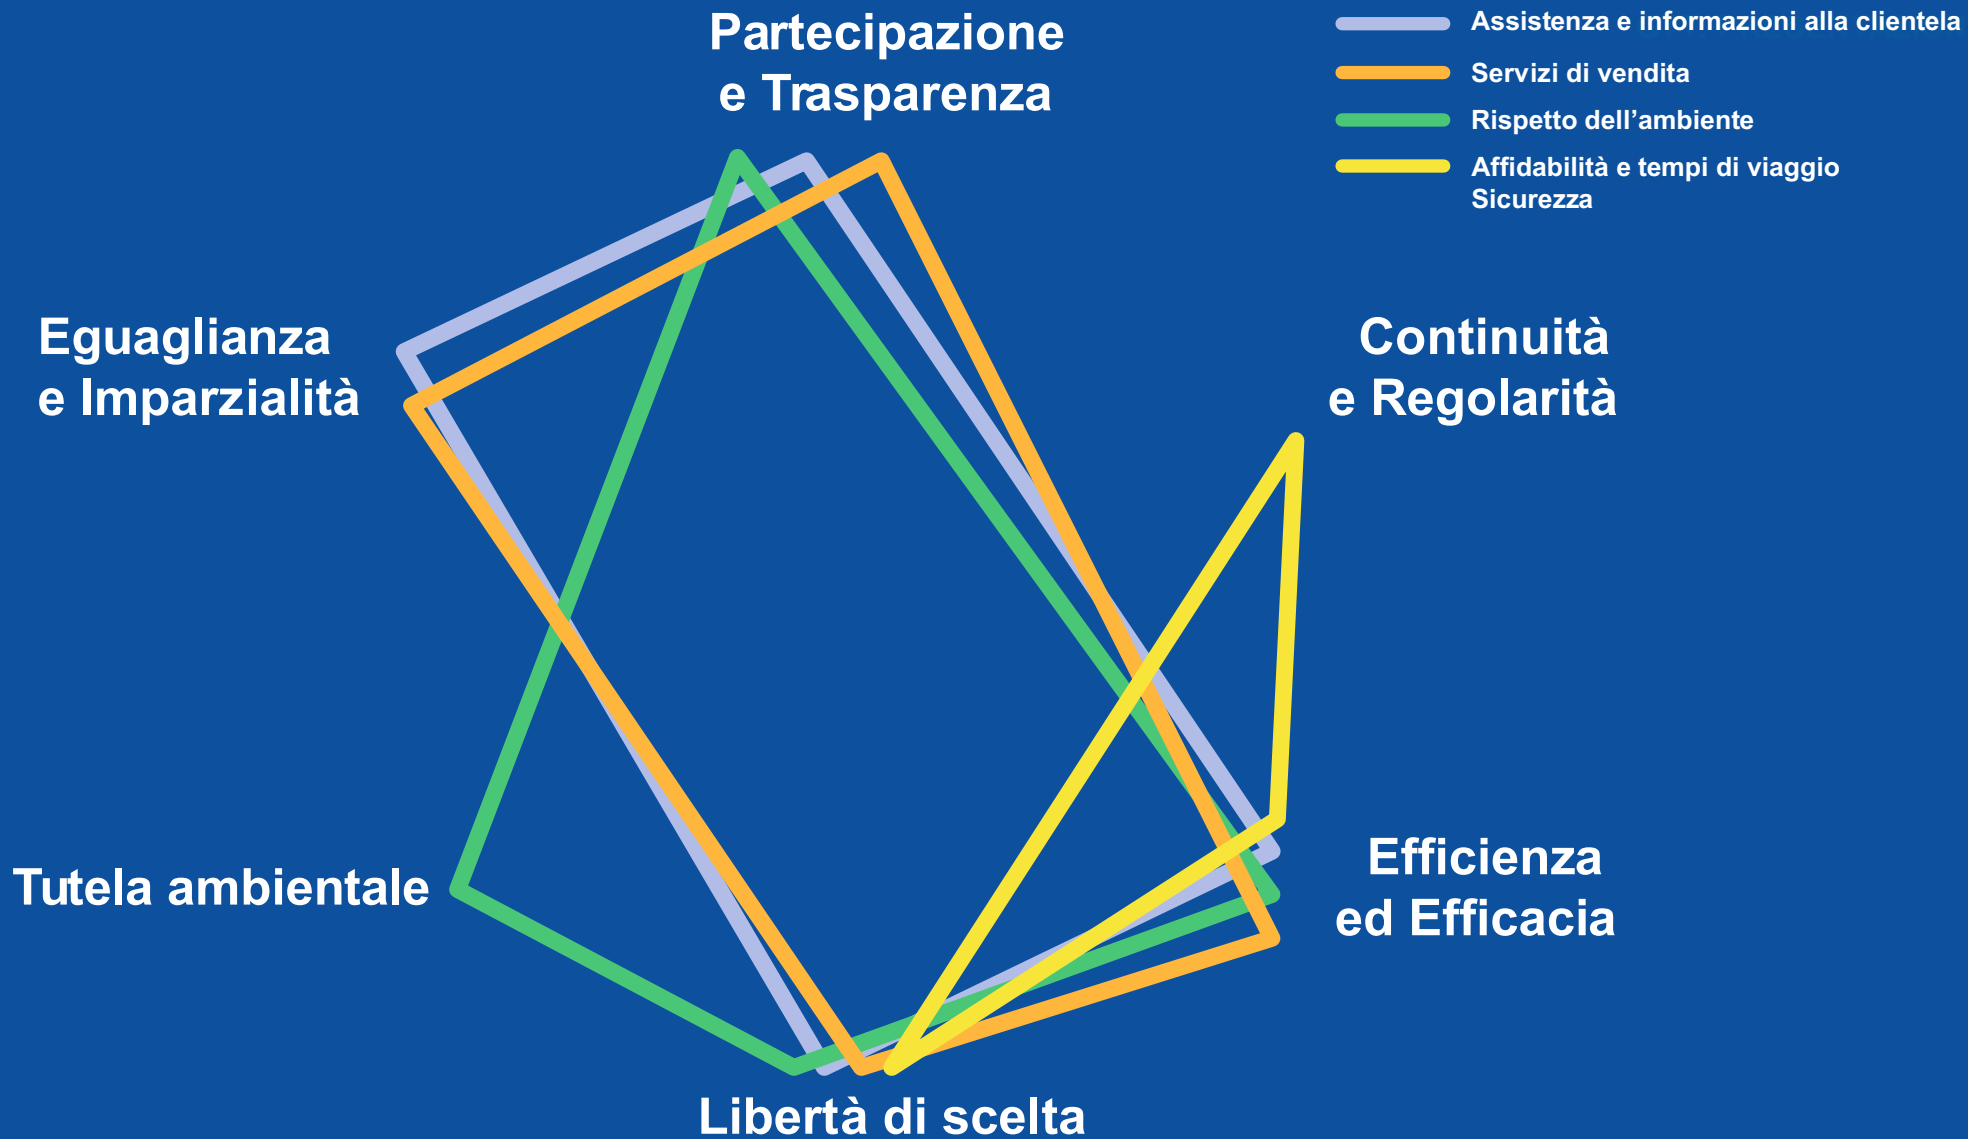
Partecipazione e Trasparenza

Assistenza e informazioni alla clientela
Servizi di vendita
Rispetto dell’ambiente
Affidabilità e tempi di viaggio Sicurezza

Eguaglianza e Imparzialità

Continuità e Regolarità

Efficienza ed Efficacia

Tutela ambientale

Libertà di scelta